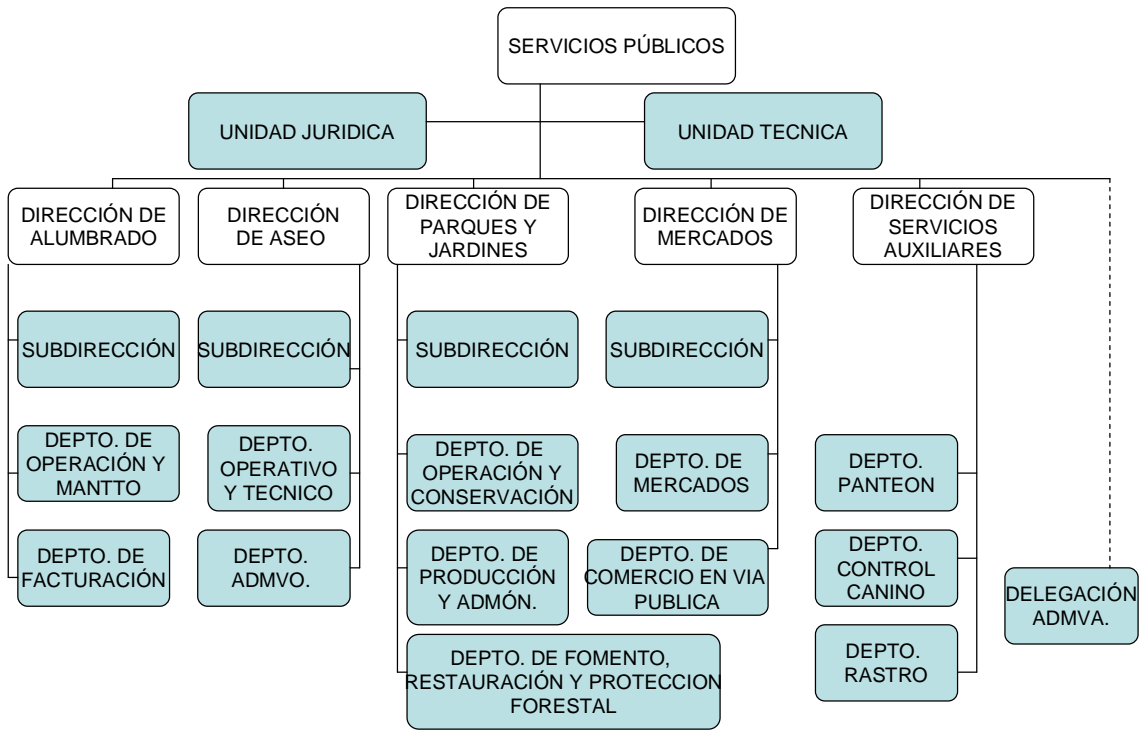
SERVICIOS PÚBLICOS

UNIDAD JURIDICA

UNIDAD TECNICA

DIRECCIÓN DE ALUMBRADO

SUBDIRECCIÓN

DEPTO. DE OPERACIÓN Y MANTTO

DEPTO. DE FACTURACIÓN

DIRECCIÓN DE ASEO

SUBDIRECCIÓN

DEPTO. OPERATIVO Y TECNICO

DEPTO. ADMVO.

DIRECCIÓN DE PARQUES Y JARDINES

SUBDIRECCIÓN

DEPTO. DE OPERACIÓN Y CONSERVACIÓN

DEPTO. DE PRODUCCIÓN Y ADMÓN.

DEPTO. DE FOMENTO, RESTAURACIÓN Y PROTECCION FORESTAL

DIRECCIÓN DE MERCADOS

SUBDIRECCIÓN

DEPTO. DE MERCADOS

DEPTO. DE COMERCIO EN VIA PUBLICA

DIRECCIÓN DE SERVICIOS AUXILIARES

DEPTO. PANTEON

DEPTO. CONTROL CANINO

DEPTO. RASTRO

DELEGACIÓN ADMVA.